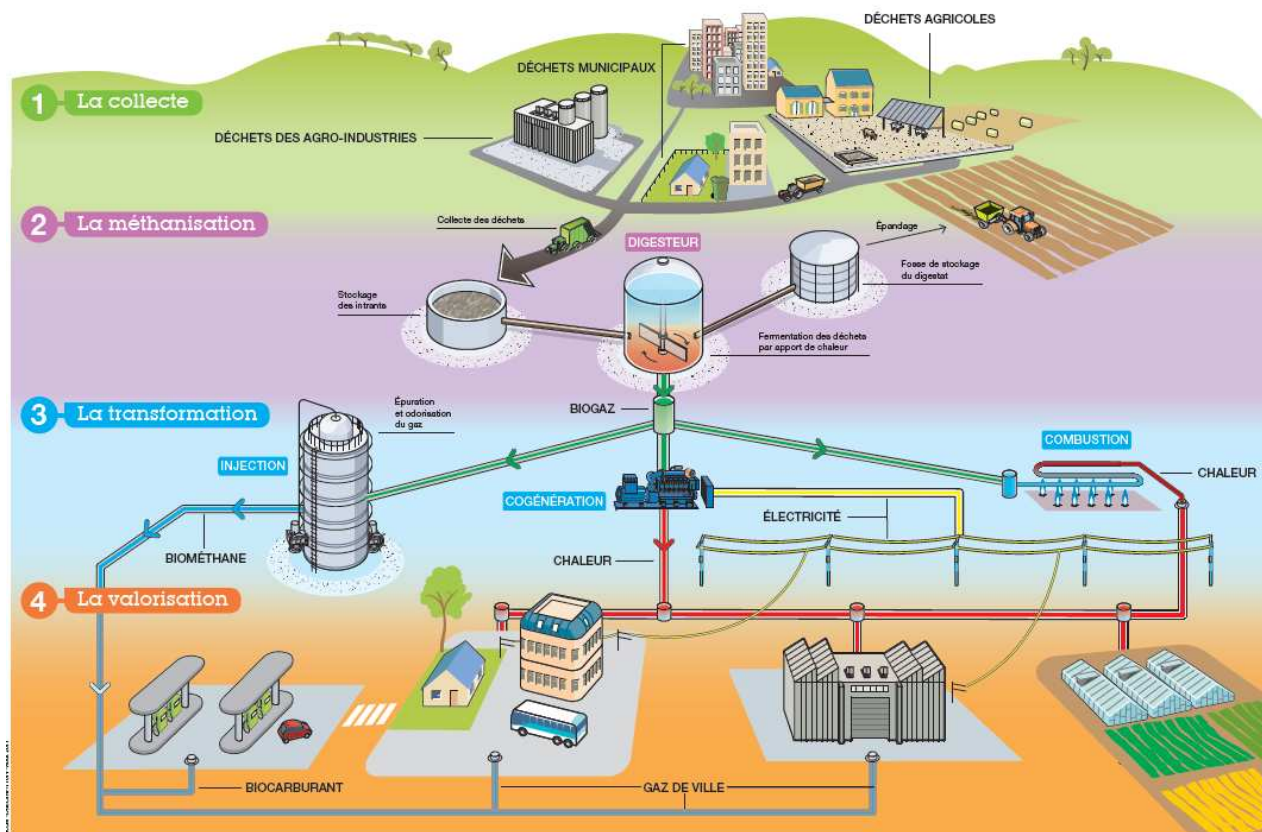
1 La collecte

DÉCHETS MUNICIPAUX

DÉCHETS AGRICOLES

DÉCHETS DES AGRO-INDUSTRIES

2 La méthanisation

Collecte des déchets

DIGESTEUR

Épandage

Fosse de stockage du digestat

Stockage des intrants

Fermentation des déchets par apport de chaleur

3 La transformation

Épuration et odorisation du gaz

BIOGAZ

COMBUSTION

CHALEUR

INJECTION

COGÉNÉRATION

ÉLECTRICITÉ

BIOMÉTHANE

CHALEUR

4 La valorisation

BIOCARBURANT

GAZ DE VILLE